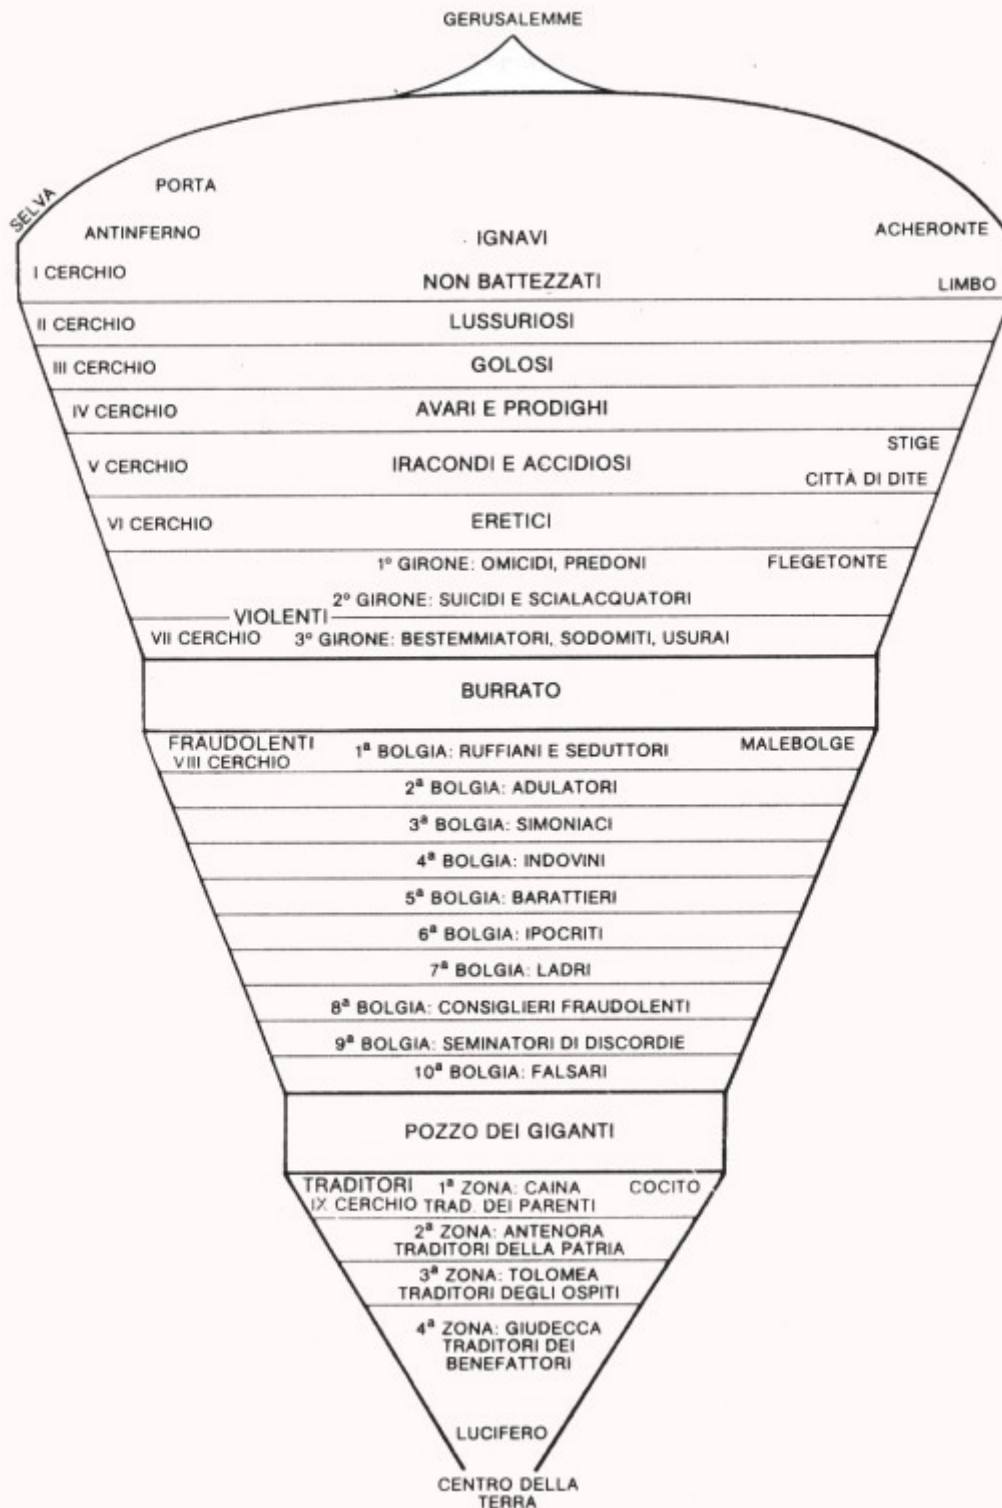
GERUSALEMME

SELVA
PORTA
ANTINFERNO
IGNAVI
ACHERONTE
I CERCHIO
NON BATTEZZATI
LIMBO
II CERCHIO
LUSSURIOSI
III CERCHIO
GOLOSI
IV CERCHIO
AVARI E PRODIGHI
STIGE
V CERCHIO
IRACONDI E ACCIDIOSI
CITTÀ DI DITE
VI CERCHIO
ERETICI
1° GIRONE: OMICIDI, PREDONI
FLEGETONTE
VIOLENTI
2° GIRONE: SUICIDI E SCIALACQUATORI
VII CERCHIO
3° GIRONE: BESTEMMIATORI, SODOMITI, USURAI

BURRATO

FRAUDOLENTI
VIII CERCHIO
1ª BOLGIA: RUFFIANI E SEDUTTORI
MALEBOLGE
2ª BOLGIA: ADULATORI
3ª BOLGIA: SIMONIACI
4ª BOLGIA: INDOVINI
5ª BOLGIA: BARATTIERI
6ª BOLGIA: IPOCRITI
7ª BOLGIA: LADRI
8ª BOLGIA: CONSIGLIERI FRAUDOLENTI
9ª BOLGIA: SEMINATORI DI DISCORDIE
10ª BOLGIA: FALSARI

POZZO DEI GIGANTI

TRADITORI
IX CERCHIO
1ª ZONA: CAINA
TRAD. DEI PARENTI
COCITO
2ª ZONA: ANTENORA
TRADITORI DELLA PATRIA
3ª ZONA: TOLOMEA
TRADITORI DEGLI OSPITI
4ª ZONA: GIUDECCA
TRADITORI DEI BENEFATTORI
LUCIFERO

CENTRO DELLA TERRA